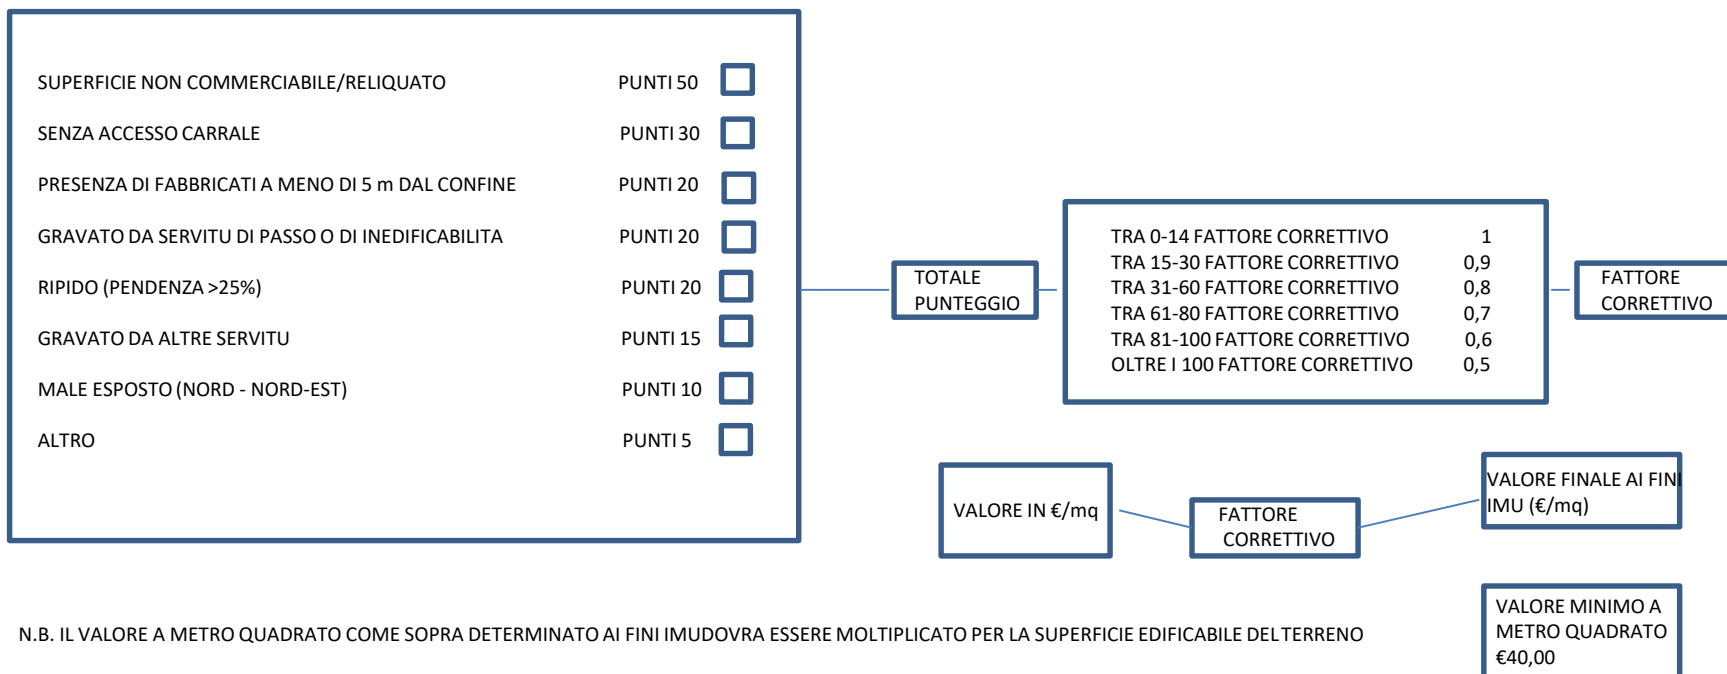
SUPERFICIE NON COMMERCIABILE/RELIQUATO PUNTI 50

SENZA ACCESSO CARRALE PUNTI 30

PRESENZA DI FABBRICATI A MENO DI 5 m DAL CONFINE PUNTI 20

GRAVATO DA SERVITU DI PASSO O DI INEDIFICABILITA PUNTI 20

RIPIDO (PENDENZA >25%) PUNTI 20

GRAVATO DA ALTRE SERVITU PUNTI 15

MALE ESPOSTO (NORD - NORD-EST) PUNTI 10

ALTRO PUNTI 5

TOTALE PUNTEGGIO

| | |
|---|---|
| TRA 0-14 FATTORE CORRETTIVO | 1 |
| TRA 15-30 FATTORE CORRETTIVO | 0,9 |
| TRA 31-60 FATTORE CORRETTIVO | 0,8 |
| TRA 61-80 FATTORE CORRETTIVO | 0,7 |
| TRA 81-100 FATTORE CORRETTIVO | 0,6 |
| OLTRE I 100 FATTORE CORRETTIVO | 0,5 |

FATTORE CORRETTIVO

VALORE IN €/mq

FATTORE CORRETTIVO

VALORE FINALE AI FINI IMU (€/mq)

VALORE MINIMO A METRO QUADRATO €40,00

N.B. IL VALORE A METRO QUADRATO COME SOPRA DETERMINATO AI FINI IMUDOVRA ESSERE MOLTIPLICATO PER LA SUPERFICIE EDIFICABILE DELTERRENO